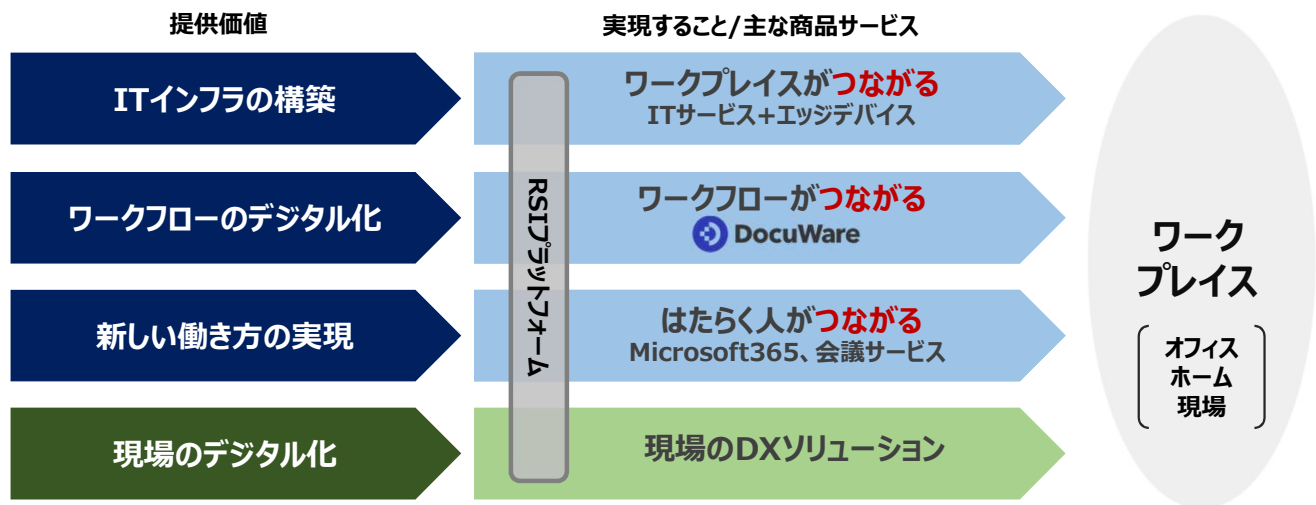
提供価値

実現すること/主な商品サービス

ITインフラの構築

ワークプレイスがつながる
ITサービス+エッジデバイス

ワークフローのデジタル化

ワークフローがつながる
DocuWare

新しい働き方の実現

はたらく人がつながる
Microsoft365、会議サービス

現場のデジタル化

現場のDXソリューション

RSIプラットフォーム

ワークプレイス

オフィス
ホーム
現場